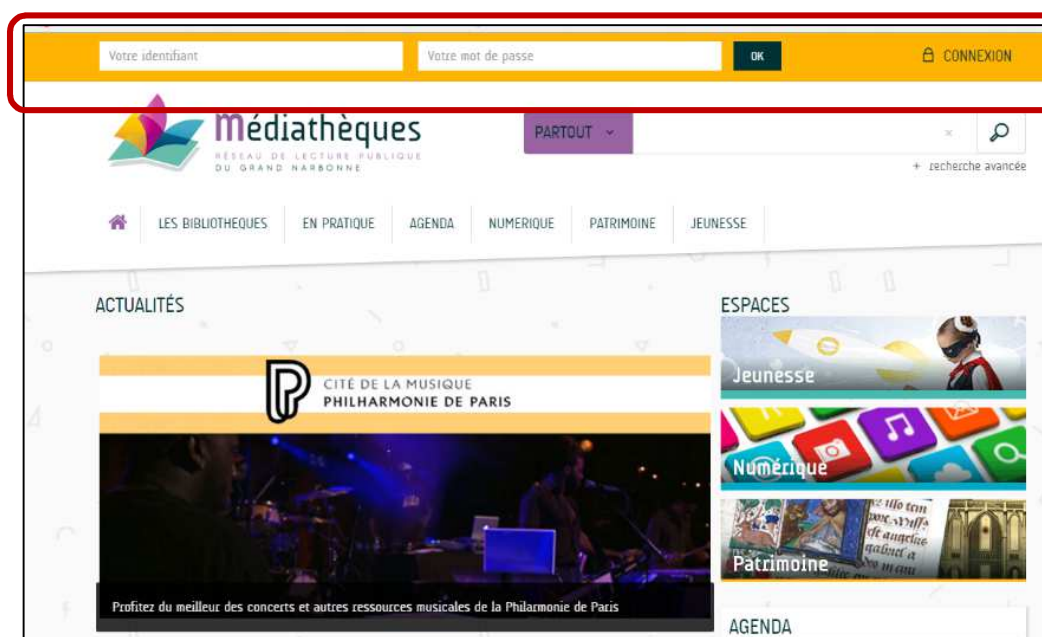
Votre identifiant

Votre mot de passe

OK

CONNEXION

Médiathèques

RÉSEAU DE LECTURE PUBLIQUE DU GRAND NARBONNE

PARTOUT

+ recherche avancée

LES BIBLIOTHEQUES | EN PRATIQUE | AGENDA | NUMERIQUE | PATRIMOINE | JEUNESSE

ACTUALITÉS

CITÉ DE LA MUSIQUE
PHILHARMONIE DE PARIS

Profitez du meilleur des concerts et autres ressources musicales de la Philharmonie de Paris

ESPACES

Jeunesse

Numérique

Patrimoine

AGENDA